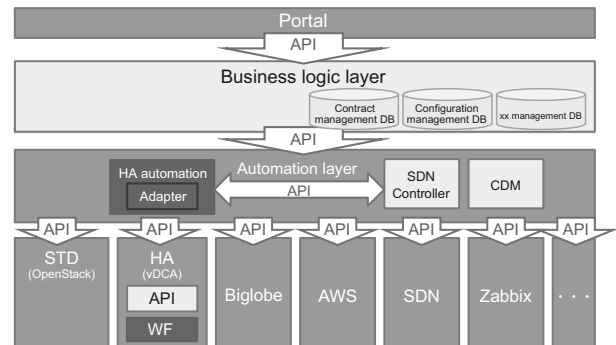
Portal

API

Business logic layer

Contract management DB

Configuration management DB

xx management DB

API

HA automation

Adapter

Automation layer

API

SDN Controller

CDM

API

API

API

API

API

API

API

STD (OpenStack)

HA (vDCA)

API

WF

Biglobe

AWS

SDN

Zabbix

· · ·